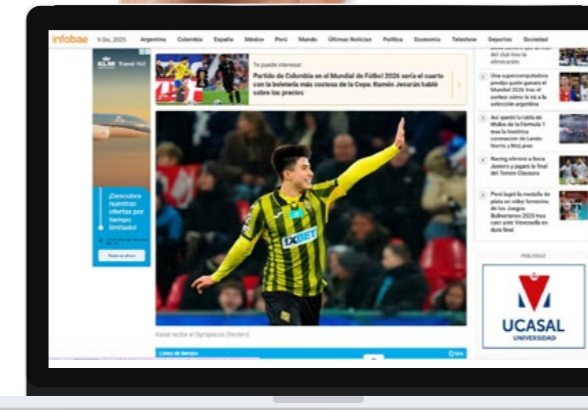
infobae 9 Dic 2025 Argentina Colombia España México Perú Mundo Últimas Noticias Política Economía Teleshow Deportes Sociedad

KLM Travel Hub

¡Descubre nuestras ofertas por tiempo limitado!

Reserva ahora

Te puede interesar:

Partido de Colombia en el Mundial de Fútbol 2026 sería el cuarto con la boletería más costosa de la Copa: Ramón Jesurún habló sobre los precios

Una supercomputadora predijo quién ganará el Mundial 2026 tras el sorteo: cómo le irá a la selección argentina

Así quedó la tabla de Mallos de la Fórmula 1 tras la histórica coronación de Lando Norris y McLaren

Racing eliminó a Boca Juniors y jugará la final del Torneo Clausura

Perú logró la medalla de plata en vóley femenino de los Juegos Bolivarianos 2025 tras caer ante Venezuela en duro final

PUBLICIDAD

UCASAL UNIVERSIDAD

Kaiser recibe al Olympiacos (Reuters)

Línea de tiempo